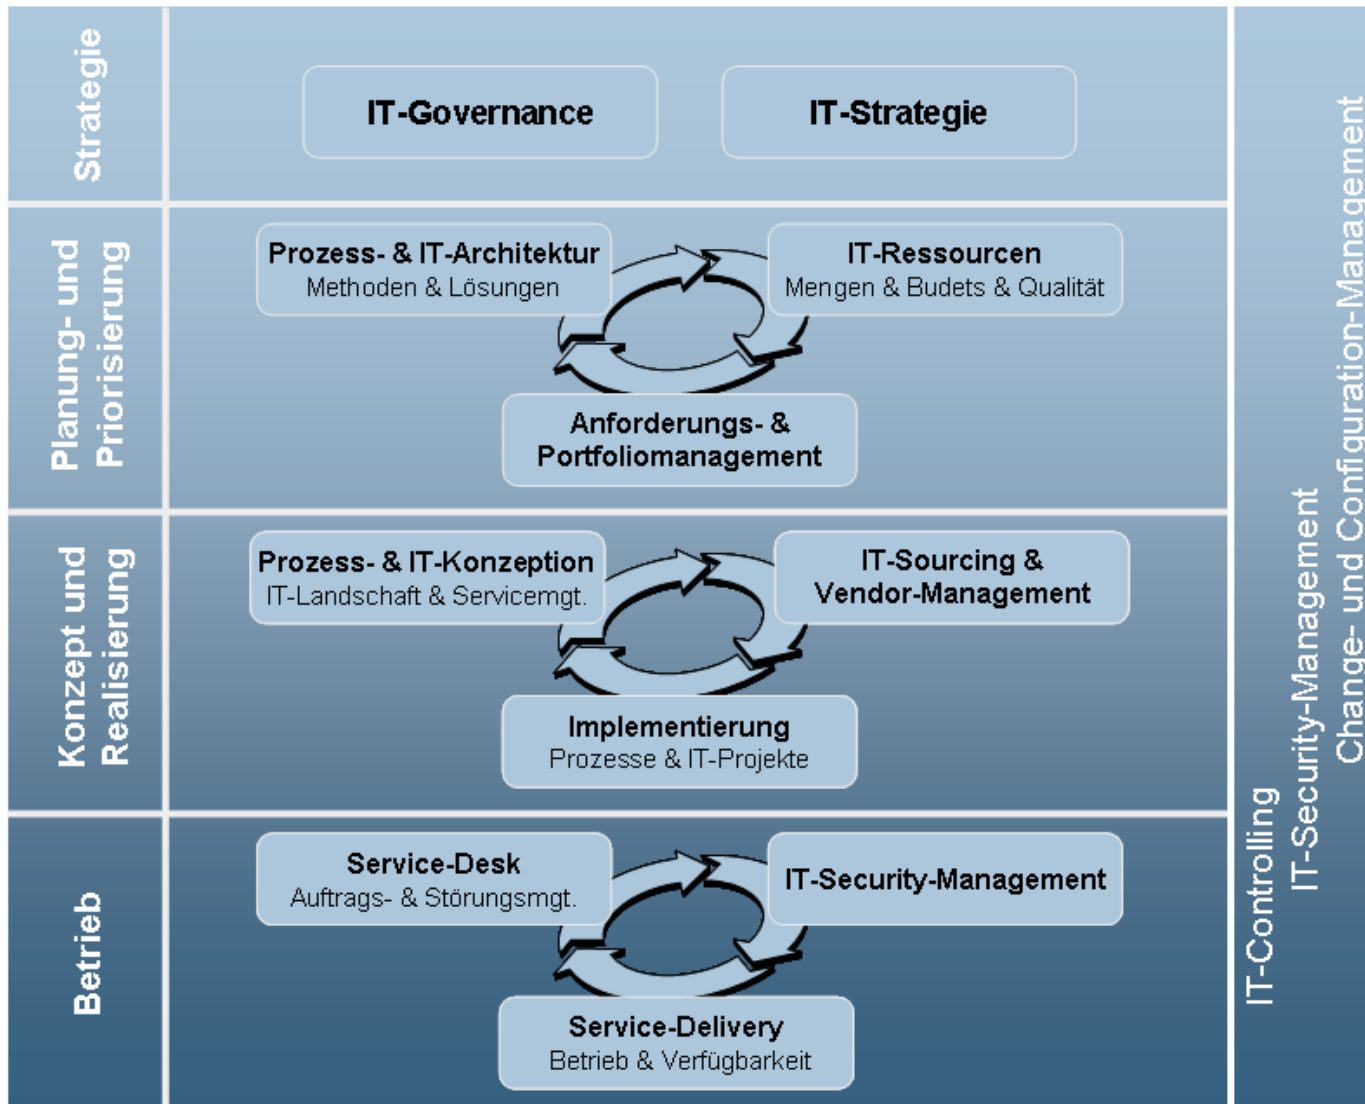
Strategie

IT-Governance

IT-Strategie

Planung- und Priorisierung

Prozess- & IT-Architektur
Methoden & Lösungen

IT-Ressourcen
Mengen & Budets & Qualität

Anforderungs- & Portfoliomanagement

Konzept und Realisierung

Prozess- & IT-Konzeption
IT-Landschaft & Servicemgt.

IT-Sourcing & Vendor-Management

Implementierung
Prozesse & IT-Projekte

Betrieb

Service-Desk
Auftrags- & Störungsmgt.

IT-Security-Management

Service-Delivery
Betrieb & Verfügbarkeit

IT-Controlling
IT-Security-Management
Change- und Configuration-Management